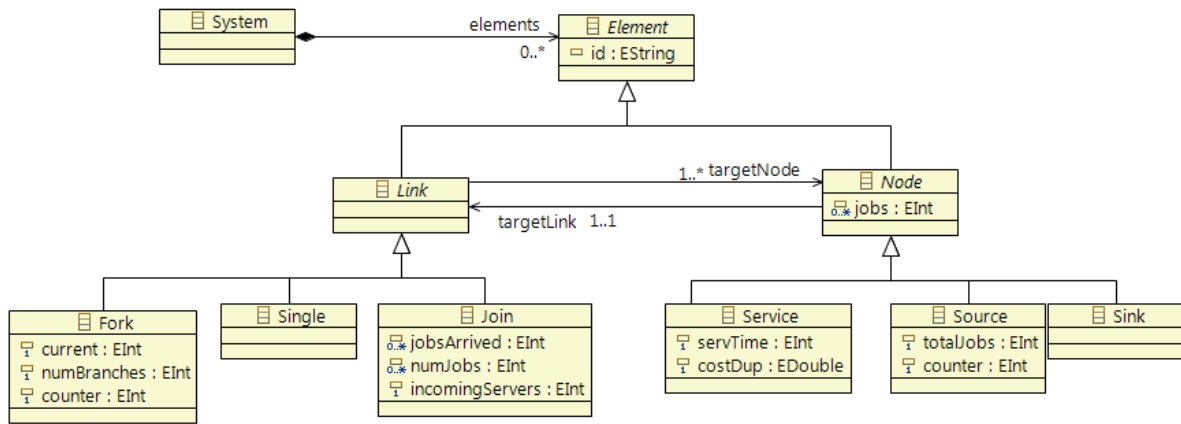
System

elements
0..*

Element
id : EString

Link

1..* targetNode

Node
0..* jobs : EInt

targetLink 1..1

Fork
1 current : EInt
1 numBranches : EInt
1 counter : EInt

Single

Join
0..* jobsArrived : EInt
0..* numJobs : EInt
1 incomingServers : EInt

Service
1 servTime : EInt
1 costDup : EDouble

Source
1 totalJobs : EInt
1 counter : EInt

Sink